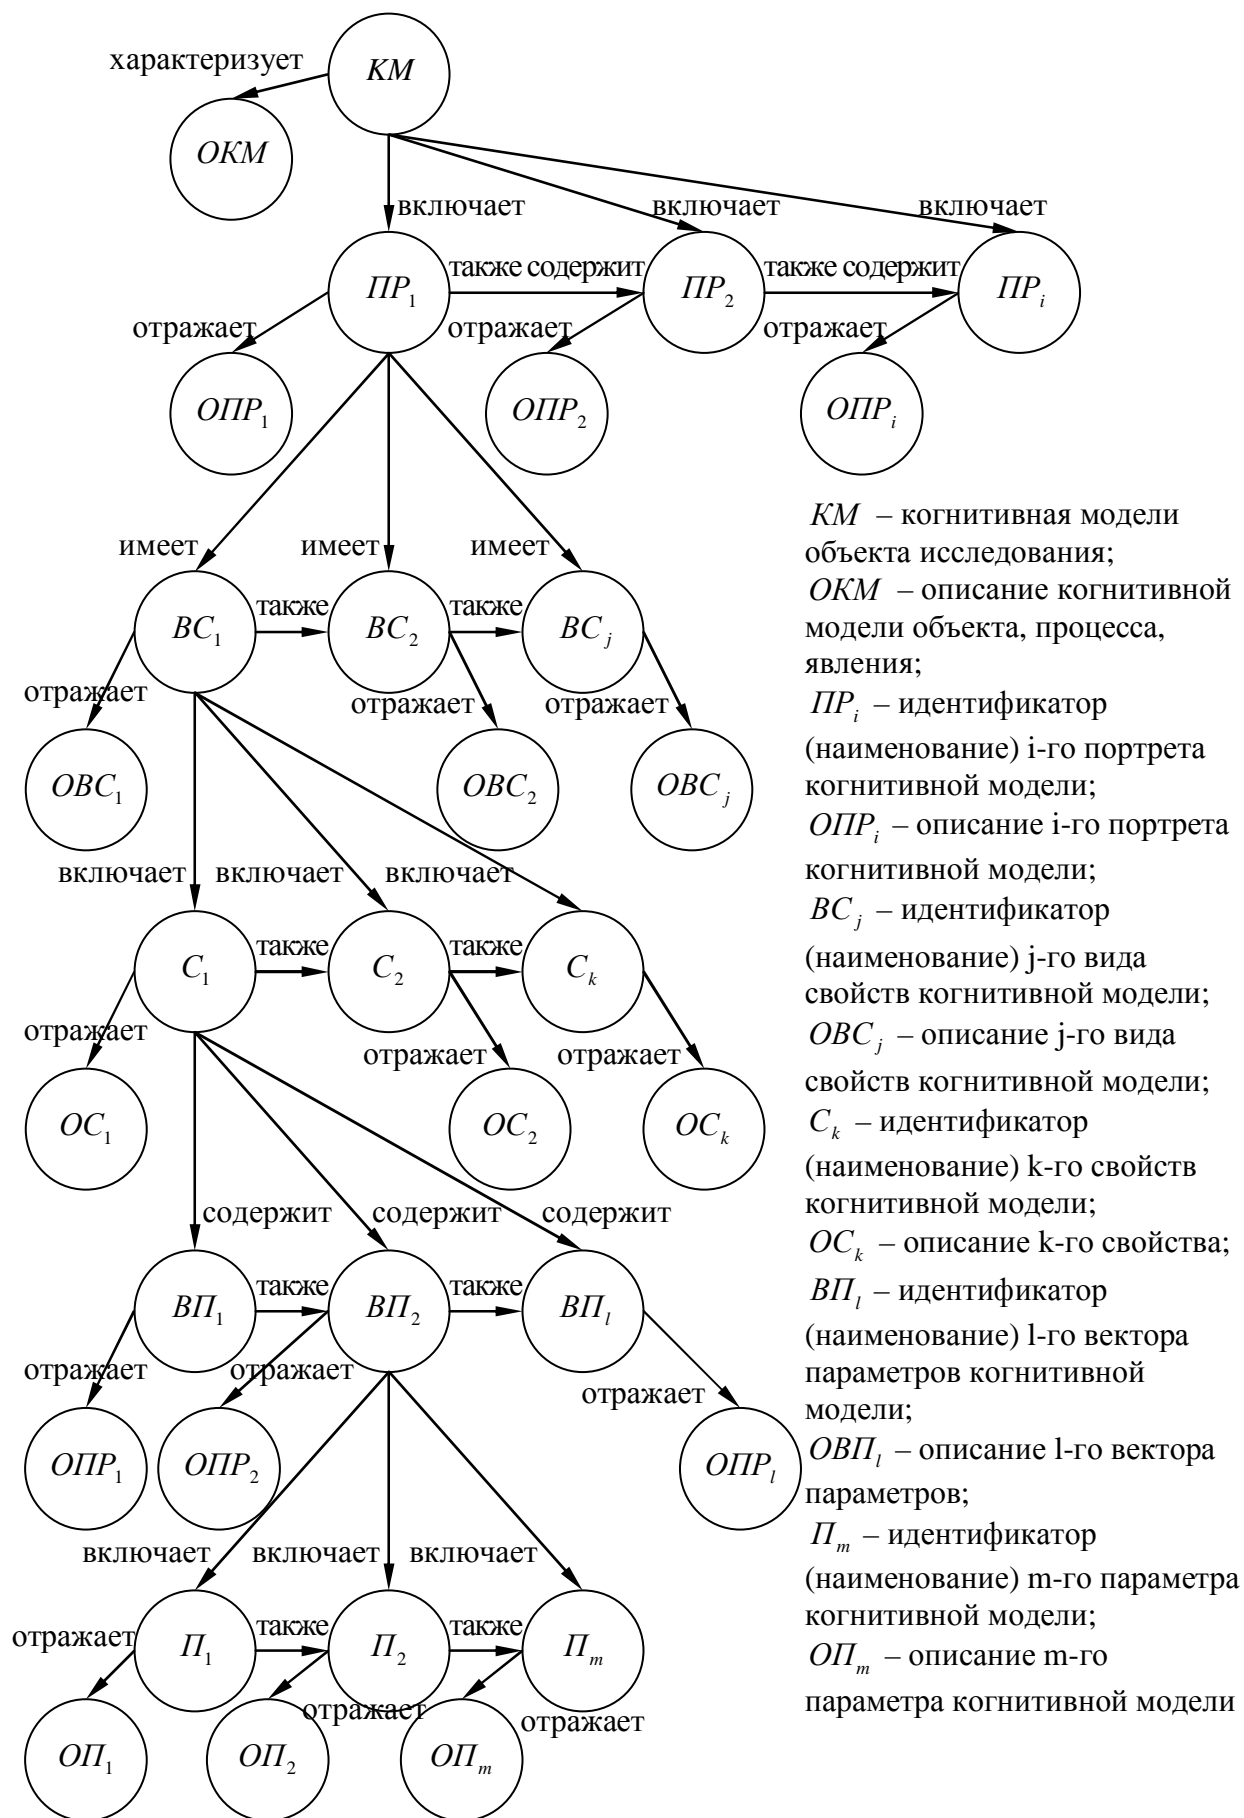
характеризует $KM$

$OKM$

включает включает включает

$ΠP_1$ также содержит $ΠP_2$ также содержит $ΠP_i$

отражает отражает отражает

$OΠP_1$ $OΠP_2$ $OΠP_i$

имеет имеет имеет

$BC_1$ также $BC_2$ также $BC_j$

отражает отражает отражает

$OBC_1$ $OBC_2$ $OBC_j$

включает включает включает

$C_1$ также $C_2$ также $C_k$

отражает отражает отражает

$OC_1$ $OC_2$ $OC_k$

содержит содержит содержит

$BΠ_1$ также $BΠ_2$ также $BΠ_l$

отражает отражает отражает

$OΠP_1$ $OΠP_2$ $OΠP_l$

включает включает включает

отражает $Π_1$ также $Π_2$ также $Π_m$

отражает отражает

$OΠ_1$ $OΠ_2$ $OΠ_m$

$KM$ – когнитивная модели объекта исследования;
$OKM$ – описание когнитивной модели объекта, процесса, явления;
$ΠP_i$ – идентификатор (наименование) i-го портрета когнитивной модели;
$OΠP_i$ – описание i-го портрета когнитивной модели;
$BC_j$ – идентификатор (наименование) j-го вида свойств когнитивной модели;
$OBC_j$ – описание j-го вида свойств когнитивной модели;
$C_k$ – идентификатор (наименование) k-го свойств когнитивной модели;
$OC_k$ – описание k-го свойства;
$BΠ_l$ – идентификатор (наименование) l-го вектора параметров когнитивной модели;
$OBΠ_l$ – описание l-го вектора параметров;
$Π_m$ – идентификатор (наименование) m-го параметра когнитивной модели;
$OΠ_m$ – описание m-го параметра когнитивной модели